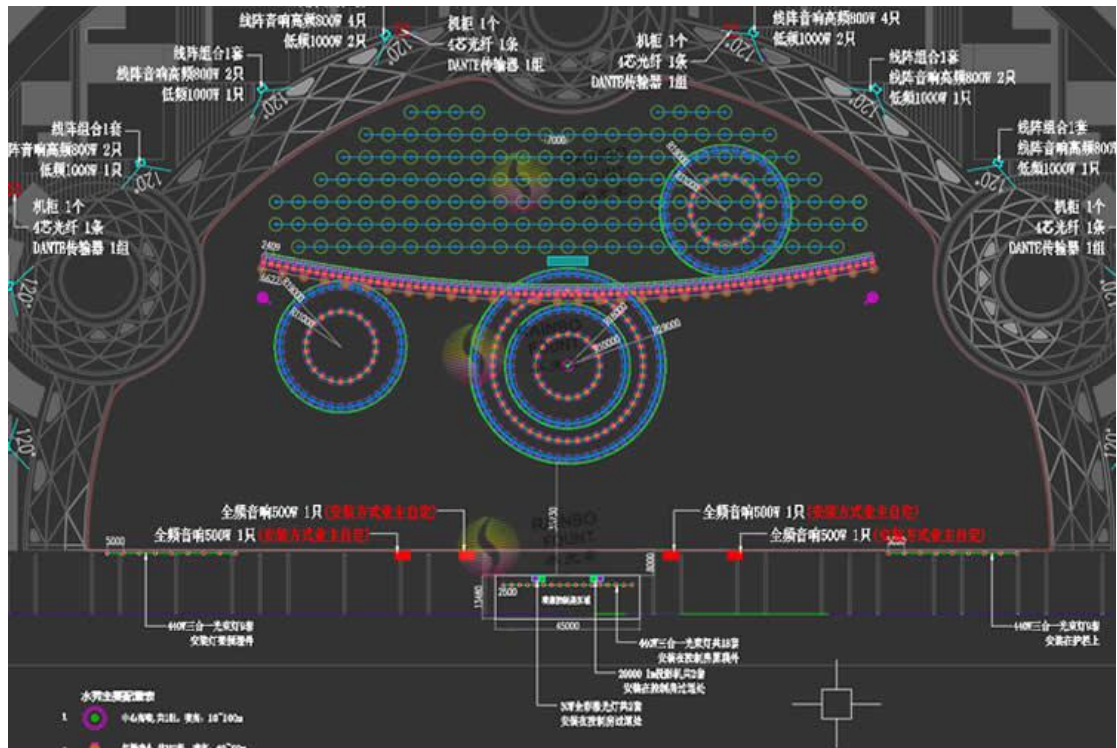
线阵音响高频800W 4只
低频1000W 2只
机柜 1个
4芯光纤 1条
DANTE传输器 1组
线阵音响高频800W 4只
低频1000W 2只
机柜 1个
4芯光纤 1条
DANTE传输器 1组
线阵组合1套
线阵音响高频800W 2只
低频1000W 1只
线阵组合1套
线阵音响高频800W 2只
低频1000W 1只
线阵组合1套
阵音响高频800W 2只
低频1000W 1只
线阵组合1套
线阵音响高频800
低频1000W 1只
机柜 1个
4芯光纤 1条
DANTE传输器 1组
机柜 1个
4芯光纤 1条
DANTE传输器 1组
120°
120°
120°
120°
120°
120°
120°
120°
7000
2400
全频音响500W 1只(安装方式业主自定)
全频音响500W 1只(安装方式业主自定)
全频音响500W 1只(安装方式业主自定)
全频音响500W 1只(安装方式业主自定)
5000
3000
2500
15460
45000
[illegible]
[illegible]
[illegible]
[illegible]
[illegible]
水秀主要设备表
1
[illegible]